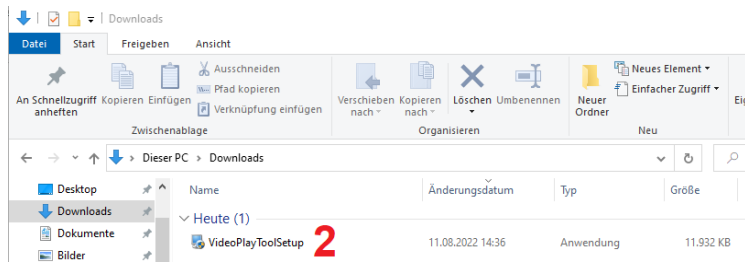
Downloads

Datei Start Freigeben Ansicht

An Schnellzugriff anheften Kopieren Einfügen Ausschneiden Pfad kopieren Verknüpfung einfügen
Zwischenablage

Verschieben nach Kopieren nach Löschen Umbenennen
Organisieren

Neuer Ordner Neues Element Einfacher Zugriff
Neu

Eig

Dieser PC > Downloads

Desktop
Downloads
Dokumente
Bilder

| Name | Änderungsdatum | Typ | Größe |
|---|---|---|---|
| Heute (1) | | | |
| VideoPlayToolSetup | 11.08.2022 14:36 | Anwendung | 11.932 KB |

2